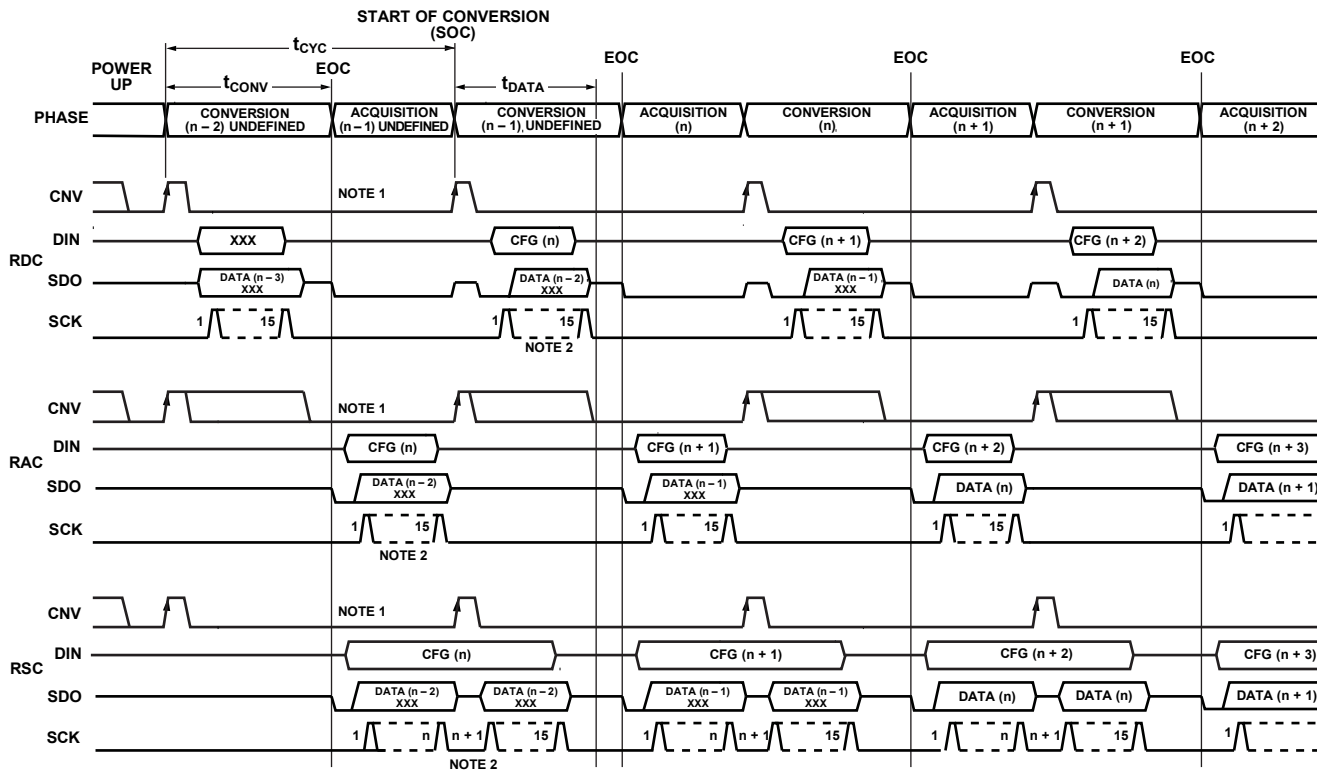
START OF CONVERSION (SOC)

$t_{CYC}$

POWER UP

$t_{CONV}$

EOC

$t_{DATA}$

EOC

EOC

EOC

PHASE

CONVERSION (n – 2) UNDEFINED

ACQUISITION (n – 1) UNDEFINED

CONVERSION (n – 1), UNDEFINED

ACQUISITION (n)

CONVERSION (n)

ACQUISITION (n + 1)

CONVERSION (n + 1)

ACQUISITION (n + 2)

CNV

NOTE 1

DIN

XXX

CFG (n)

CFG (n + 1)

CFG (n + 2)

RDC

SDO

DATA (n – 3) XXX

DATA (n – 2) XXX

DATA (n – 1) XXX

DATA (n)

SCK

1 15

1 15

NOTE 2

1 15

1 15

CNV

NOTE 1

DIN

CFG (n)

CFG (n + 1)

CFG (n + 2)

CFG (n + 3)

RAC

SDO

DATA (n – 2) XXX

DATA (n – 1) XXX

DATA (n)

DATA (n + 1)

SCK

1 15

NOTE 2

1 15

1 15

1

CNV

NOTE 1

RSC

DIN

CFG (n)

CFG (n + 1)

CFG (n + 2)

CFG (n + 3)

SDO

DATA (n – 2) XXX

DATA (n – 2) XXX

DATA (n – 1) XXX

DATA (n – 1) XXX

DATA (n)

DATA (n)

DATA (n + 1)

SCK

1 n n + 1 15

NOTE 2

1 n n + 1 15

1 n n + 1 15

1